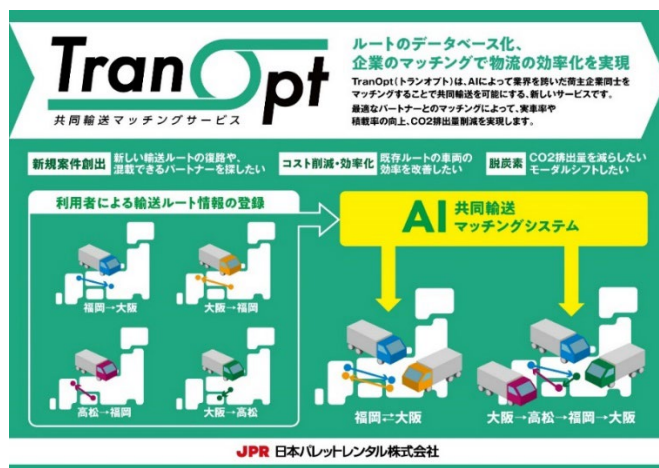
TranOpt
共同輸送マッチングサービス

ルートのデータベース化、企業のマッチングで物流の効率化を実現

TranOpt（トランオプト）は、AIによって業界を跨いだ荷主企業同士をマッチングすることで共同輸送を可能にする、新しいサービスです。
最適なパートナーとのマッチングによって、実車率や積載率の向上、CO2排出量削減を実現します。

新規案件創出 新しい輸送ルートの復路や、混載できるパートナーを探したい

コスト削減・効率化 既存ルートの車両の効率を改善したい

脱炭素 CO2排出量を減らしたい モーダルシフトしたい

利用者による輸送ルート情報の登録

福岡→大阪

大阪→福岡

高松→福岡

大阪→高松

AI 共同輸送 マッチングシステム

福岡⇄大阪

大阪→高松→福岡→大阪

JPR 日本パレットレンタル株式会社